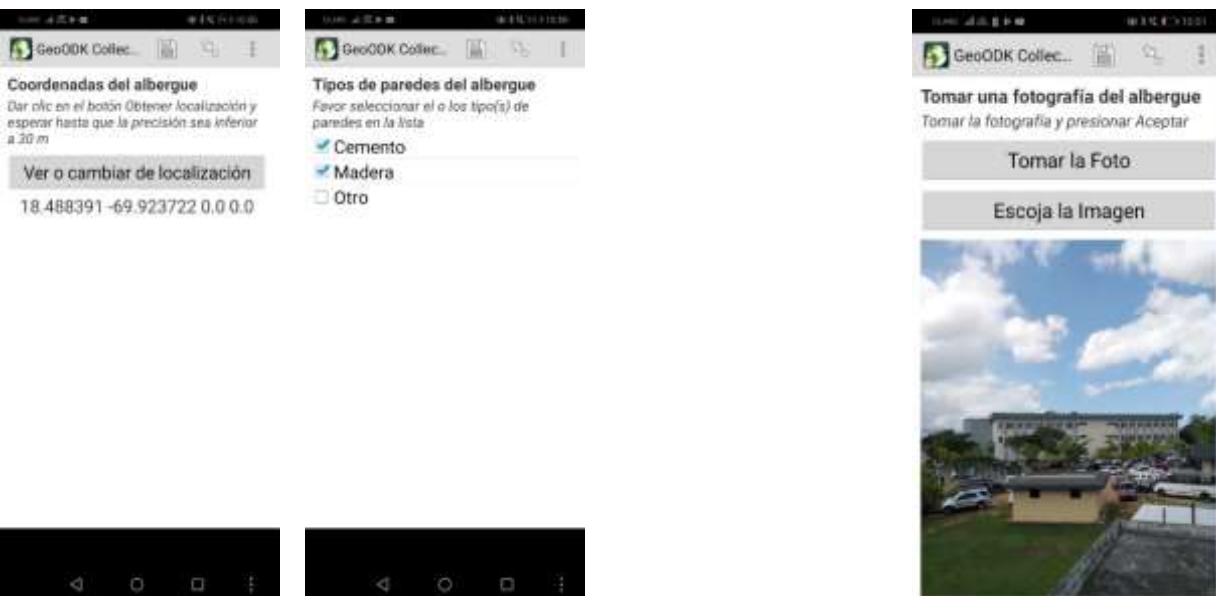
GeoODK Collec...

Coordenadas del albergue

Dar clic en el botón Obtener localización y esperar hasta que la precisión sea inferior a 30 m

Ver o cambiar de localización

18.488391 -69.923722 0.0 0.0

GeoODK Collec...

Tipos de paredes del albergue

Favor seleccionar el o los tipo(s) de paredes en la lista

Cemento

Madera

Otro

GeoODK Collec...

Tomar una fotografía del albergue

Tomar la fotografía y presionar Aceptar

Tomar la Foto

Escoja la Imagen